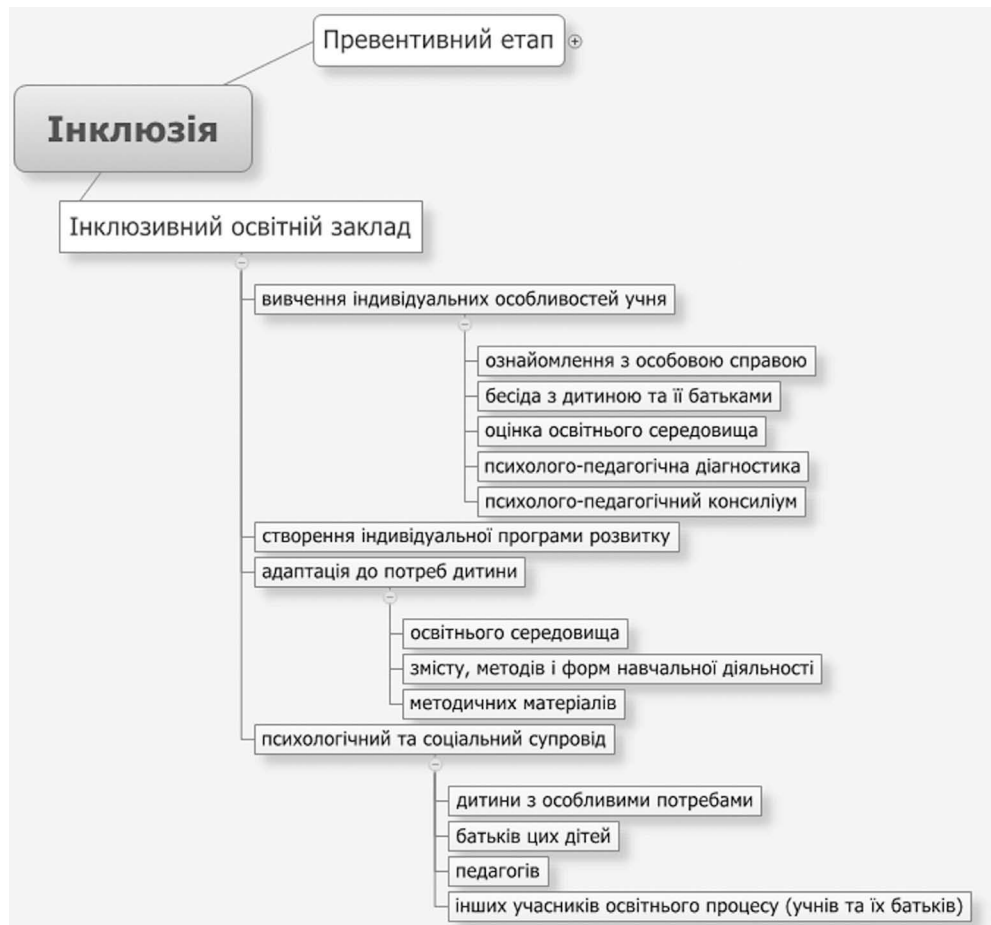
Превентивний етап

Інклюзія

Інклюзивний освітній заклад

вивчення індивідуальних особливостей учня

ознайомлення з особовою справою

бесіда з дитиною та її батьками

оцінка освітнього середовища

психолого-педагогічна діагностика

психолого-педагогічний консиліум

створення індивідуальної програми розвитку

адаптація до потреб дитини

освітнього середовища

змісту, методів і форм навчальної діяльності

методичних матеріалів

психологічний та соціальний супровід

дитини з особливими потребами

батьків цих дітей

педагогів

інших учасників освітнього процесу (учнів та їх батьків)